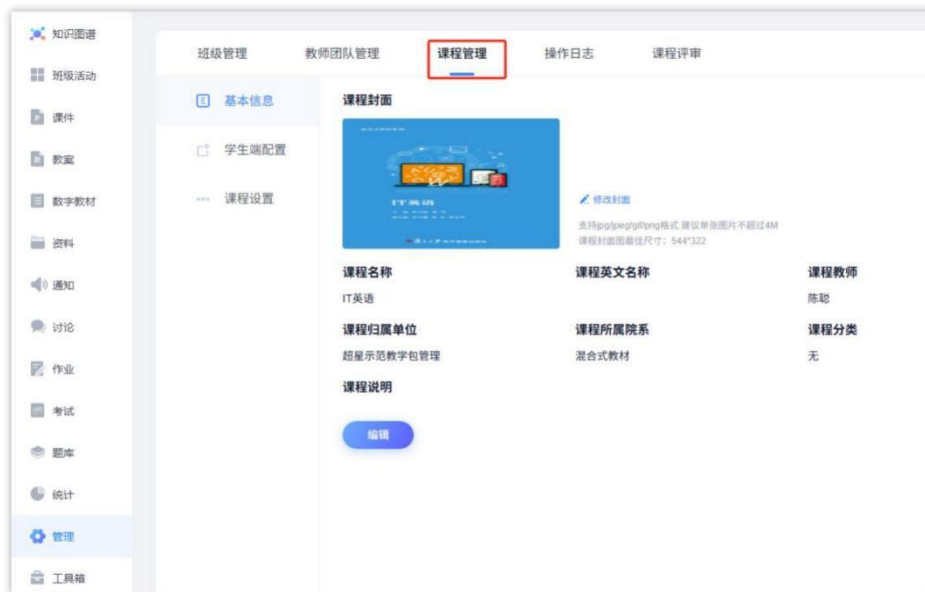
知识图谱
班级活动
课件
教案
数字教材
资料
通知
讨论
作业
考试
题库
统计
管理
工具箱

班级管理　教师团队管理　课程管理　操作日志　课程评审

基本信息
学生端配置
课程设置

课程封面

IT英语

修改封面
支持jpg/jpeg/gif/png格式 建议单张图片不超过4M
课程封面图最佳尺寸：544*322

课程名称
IT英语
课程英文名称
课程教师
陈聪
课程归属单位
超星示范教学包管理
课程所属院系
混合式教材
课程分类
无
课程说明

编辑